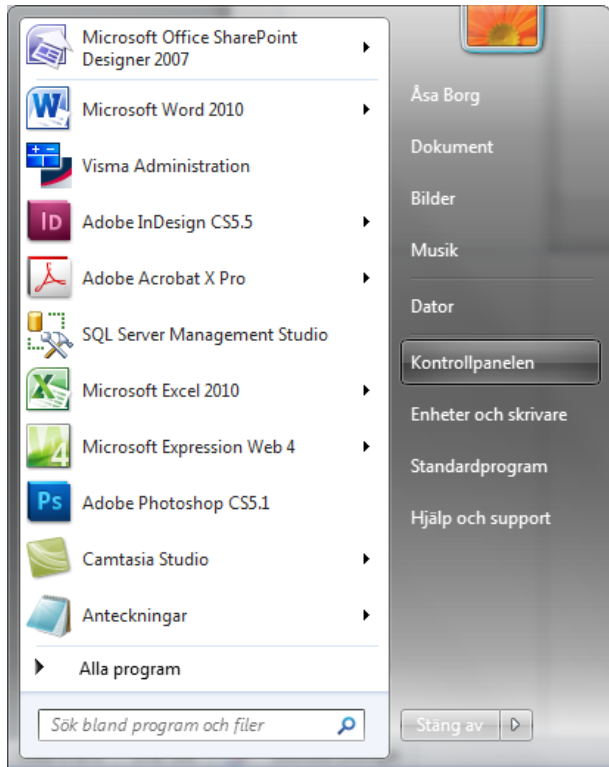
Microsoft Office SharePoint Designer 2007
Microsoft Word 2010
Visma Administration
Adobe InDesign CS5.5
Adobe Acrobat X Pro
SQL Server Management Studio
Microsoft Excel 2010
Microsoft Expression Web 4
Adobe Photoshop CS5.1
Camtasia Studio
Anteckningar
Alla program
Sök bland program och filer

Åsa Borg
Dokument
Bilder
Musik
Dator
Kontrollpanelen
Enheter och skrivare
Standardprogram
Hjälp och support
Stäng av